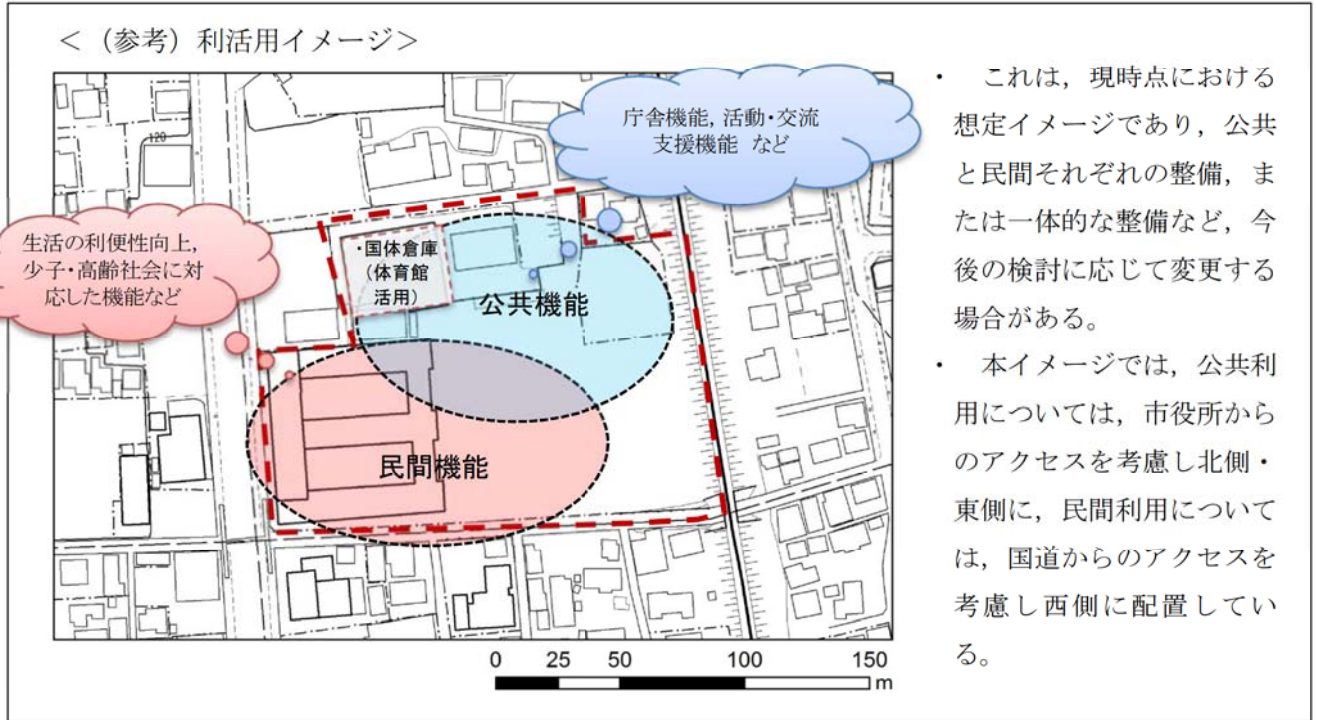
＜（参考）利活用イメージ＞

120

庁舎機能, 活動・交流支援機能 など

生活の利便性向上, 少子・高齢社会に対応した機能など

・国体倉庫（体育館活用）

公共機能

民間機能

0 25 50 100 150 m

・ これは，現時点における想定イメージであり，公共と民間それぞれの整備，または一体的な整備など，今後の検討に応じて変更する場合がある。

・ 本イメージでは，公共利用については，市役所からのアクセスを考慮し北側・東側に，民間利用については，国道からのアクセスを考慮し西側に配置している。